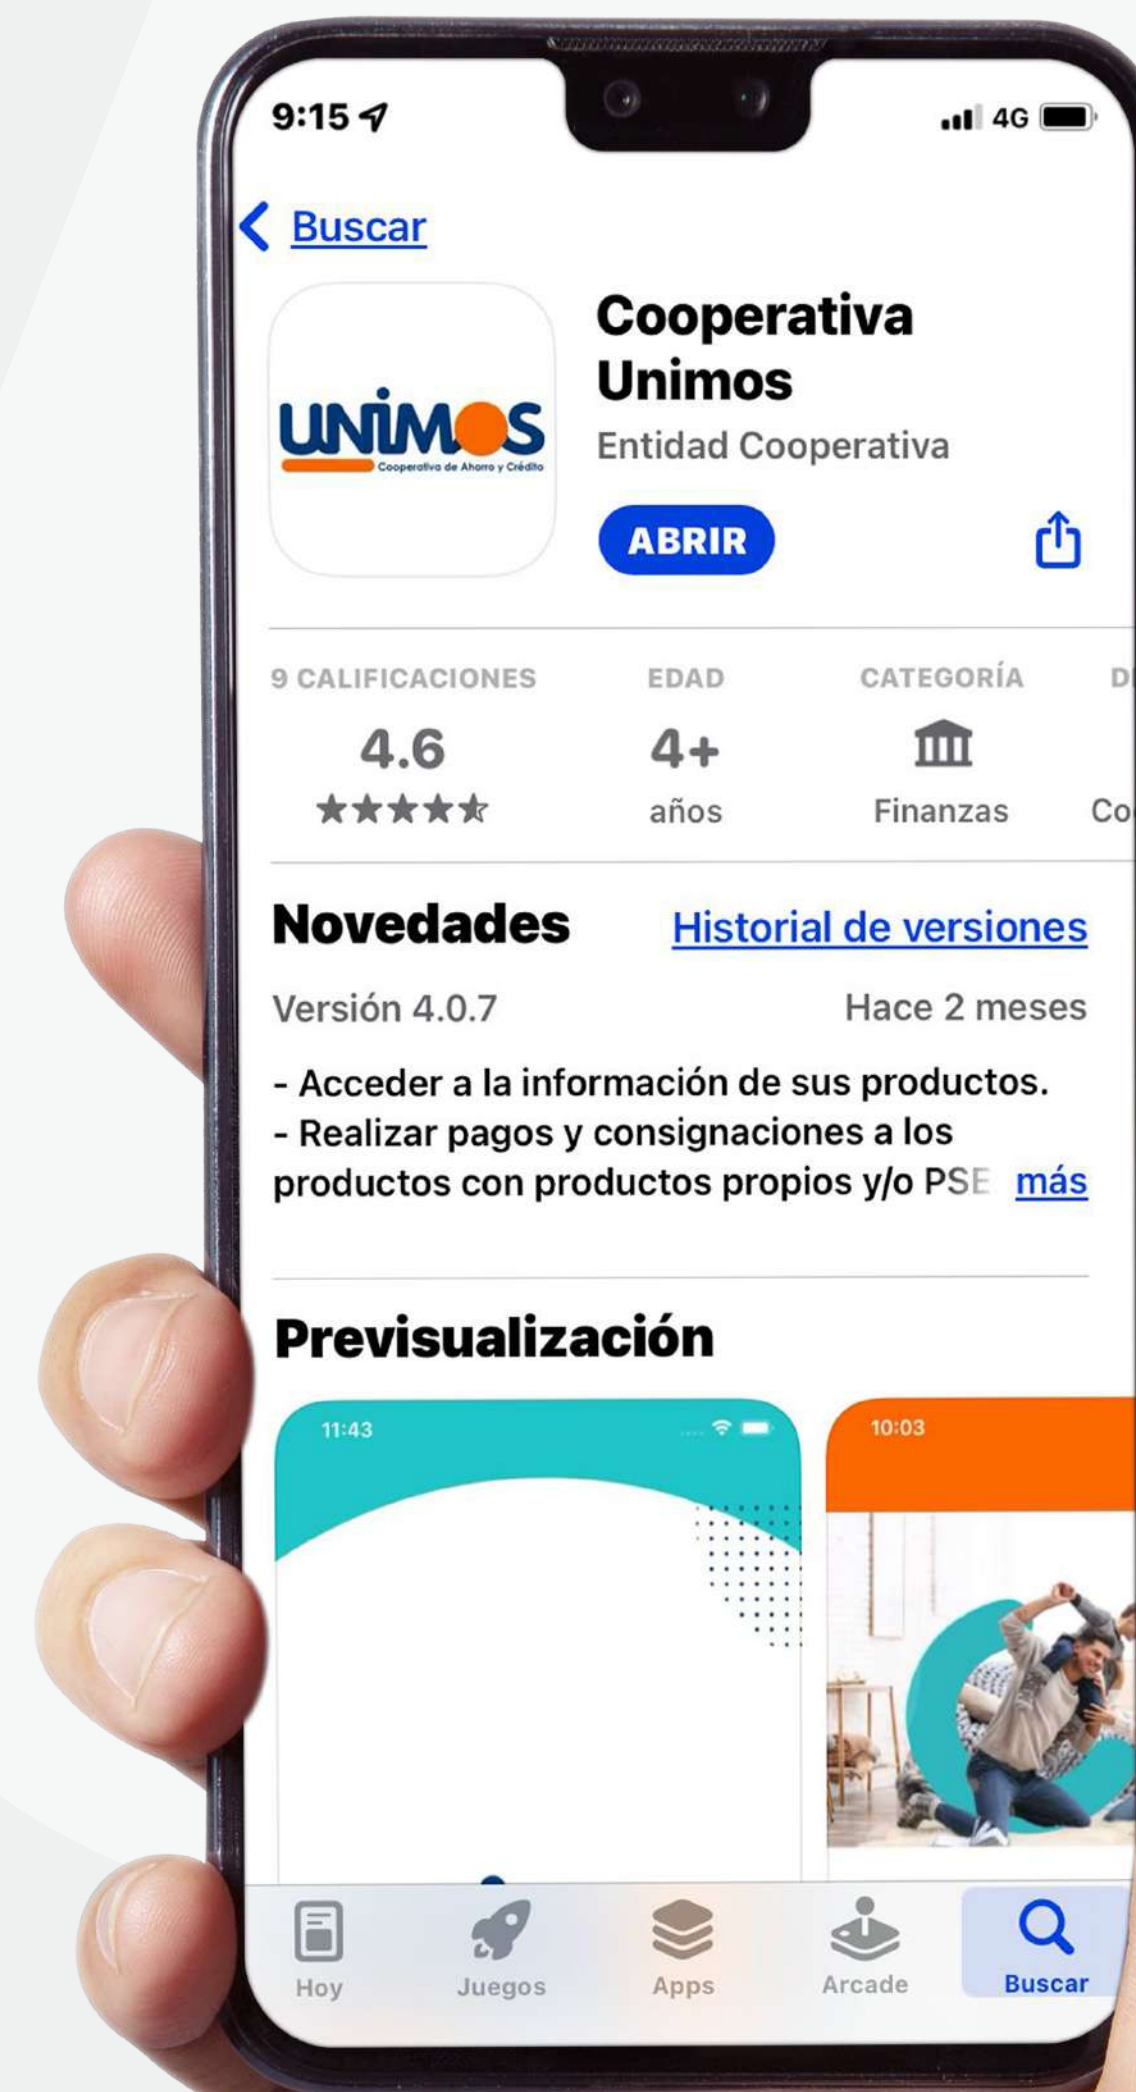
9:15

4G

Buscar

UNIMOS
Cooperativa de Ahorro y Crédito

Cooperativa Unimos
Entidad Cooperativa

ABRIR

9 CALIFICACIONES
4.6
★★★★★

EDAD
4+
años

CATEGORÍA
Finanzas

D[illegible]
Co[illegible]

Novedades
Historial de versiones

Versión 4.0.7
Hace 2 meses

- Acceder a la información de sus productos.
- Realizar pagos y consignaciones a los productos con productos propios y/o PSE más

Previsualización

11:43

10:03

Hoy
Juegos
Apps
Arcade
Buscar